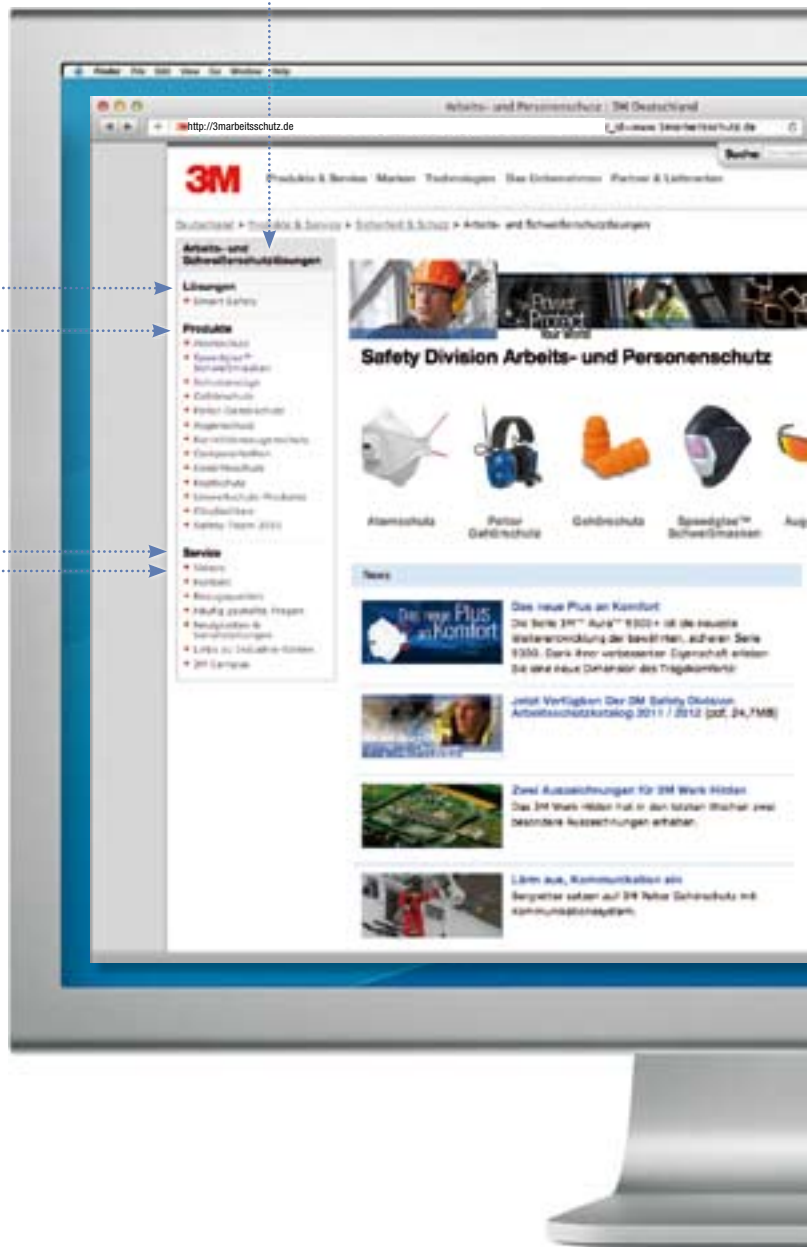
Finder File Edit View Go Window Help

Arbeits- und Personenschutz | 3M Deutschland

http://3marbeitsschutz.de

Suche

3M

Produkte & Service Marken Technologien Das Unternehmen Partner & Lieferanten

Deutschland > Produkte & Service > Sicherheit & Schutz > Arbeits- und Schweißerschutzlösungen

Arbeits- und Schweißerschutzlösungen

Lösungen
• Smart Safety

Produkte
• Atemschutz
• Speedglas™ Schweißmasken
• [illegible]
• Gehörschutz
• Peltor Gehörschutz
• Augenschutz
• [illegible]
• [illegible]
• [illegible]
• Kopfschutz
• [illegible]
• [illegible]
• Safety Team 2011

Service
• Videos
• Kontakt
• Bezugsquellen
• Häufig gestellte Fragen
• Neuigkeiten & Veranstaltungen
• Links zu Industrie-Seiten
• 3M Campus

Power Protect Your World

Safety Division Arbeits- und Personenschutz

Atemschutz
Peltor Gehörschutz
Gehörschutz
Speedglas™ Schweißmasken
Aug

News

Das neue Plus an Komfort
Das neue Plus an Komfort
Die Serie 3M™ Aura™ 9300+ ist die neueste Weiterentwicklung der bewährten, sicheren Serie 9300. Dank ihrer verbesserten Eigenschaft erleben Sie eine neue Dimension des Tragekomforts.

Jetzt Verfügbar: Der 3M Safety Division Arbeitsschutzkatalog 2011 / 2012 (pdf, 24,7MB)

Zwei Auszeichnungen für 3M Werk Hilden
Das 3M Werk Hilden hat in den letzten Wochen zwei besondere Auszeichnungen erhalten.

Lärm aus, Kommunikation ein
Bergretter setzen auf 3M Peltor Gehörschutz mit Kommunikationssystem.